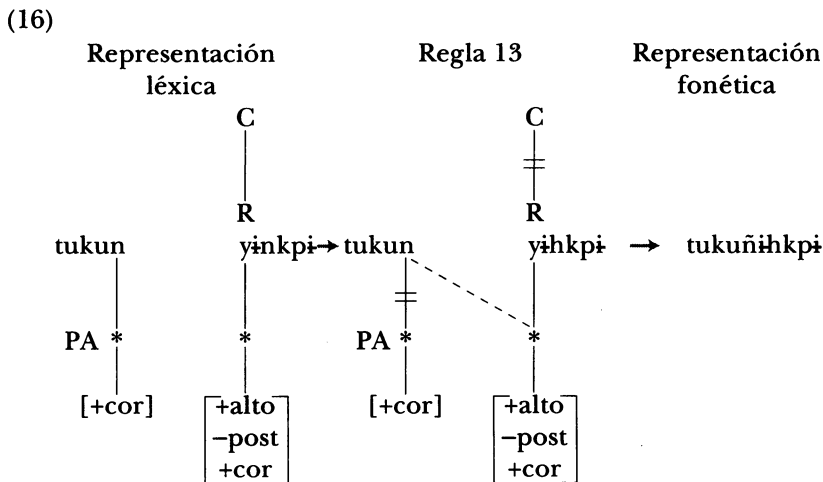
(16)

Representación léxica

Regla 13

Representación fonética

C

R

tukun yɨnkpɨ → tukun

PA *

[+cor]

*

$\begin{bmatrix} +\text{alto} \\ -\text{post} \\ +\text{cor} \end{bmatrix}$

PA *

[+cor]

C

R

yɨhkpɨ → tukuñɨhkpɨ

*

$\begin{bmatrix} +\text{alto} \\ -\text{post} \\ +\text{cor} \end{bmatrix}$